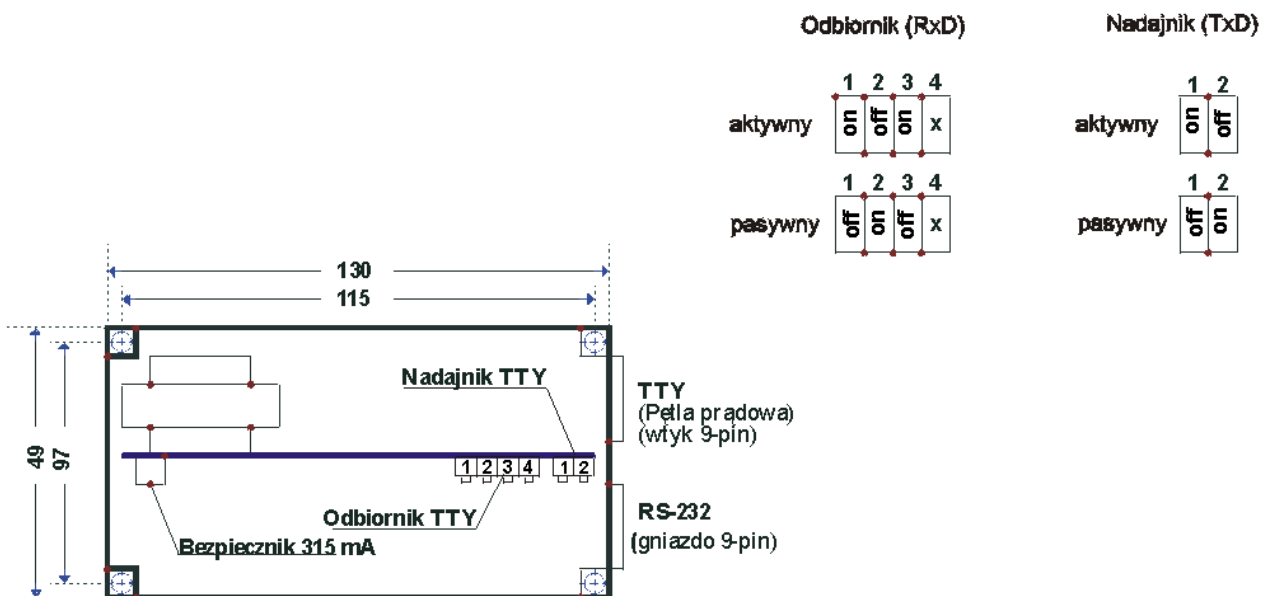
Odbiornik (RxD)

| | 1 | 2 | 3 | 4 |
|---|---|---|---|---|
| aktywny | on | off | on | x |
| pasywny | off | on | off | x |

Nadajnik (TxD)

| | 1 | 2 |
|---|---|---|
| aktywny | on | off |
| pasywny | off | on |

130
115
49
97

Nadajnik TTY

TTY
(Pętla prądowa)
(wtyk 9-pin)

1 2 3 4 1 2

Odbiornik TTY

RS-232
(gniazdo 9-pin)

Bezpiecznik 315 mA